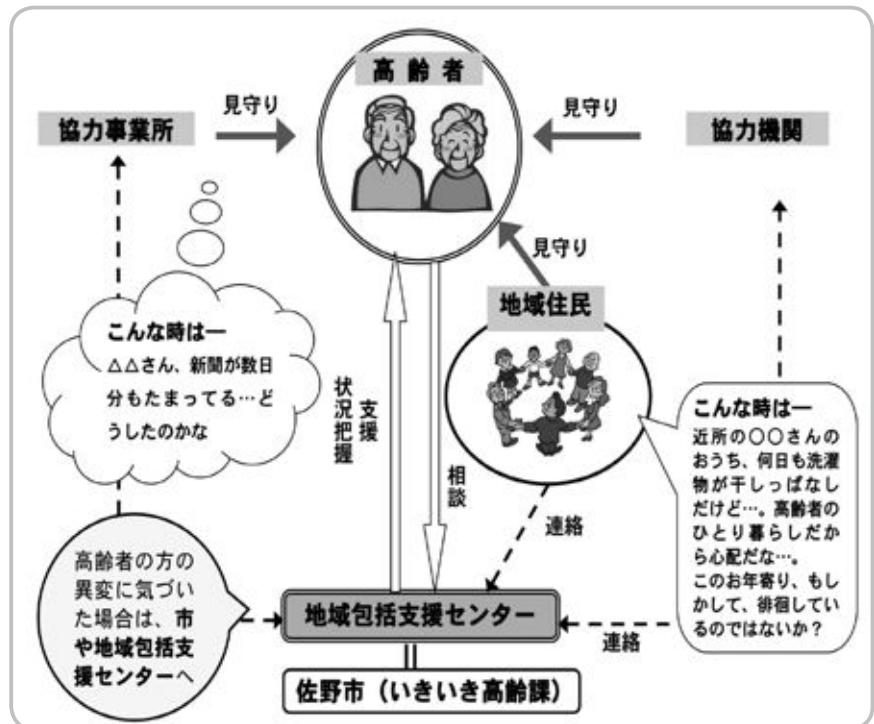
高齢者

協力事業所

見守り

見守り

協力機関

見守り

地域住民

こんな時は一
△△さん、新聞が数日分もたまってる…どうしたのかな

状況把握

支援

相談

連絡

こんな時は一
近所の○○さんのおうち、何日も洗濯物が干しっぱなしだけど…。高齢者のひとり暮らしだから心配だな…。
このお年寄り、もしかして、徘徊しているのではないか？

高齢者の方の異変に気づいた場合は、市や地域包括支援センターへ

地域包括支援センター

連絡

佐野市（いきいき高齢課）